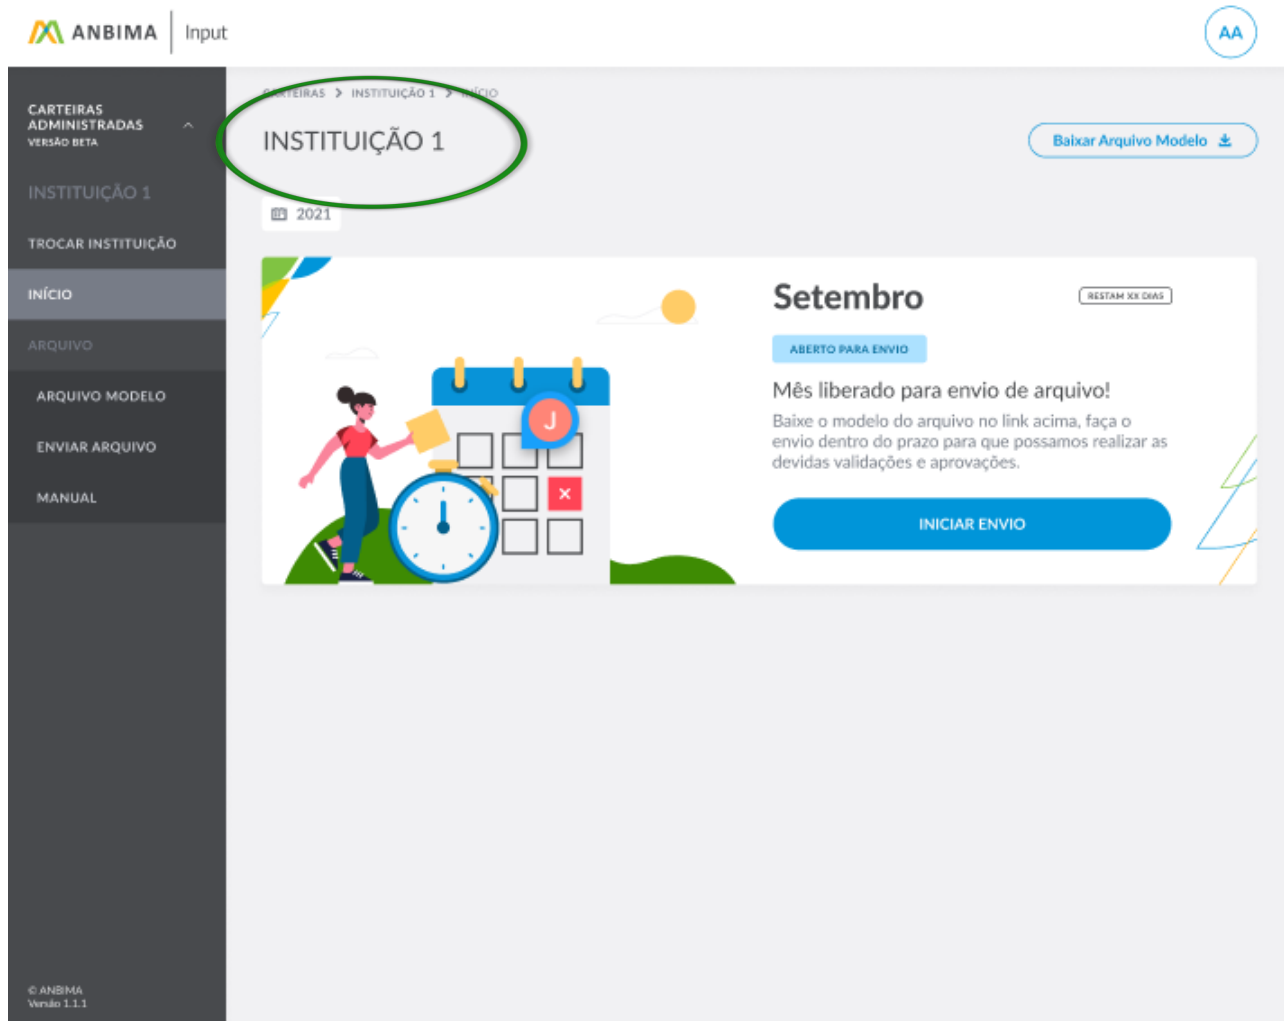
ANBIMA | Input

AA

CARTEIRAS ADMINISTRADAS
VERSÃO BETA

INSTITUIÇÃO 1

TROCAR INSTITUIÇÃO

INÍCIO

ARQUIVO

ARQUIVO MODELO

ENVIAR ARQUIVO

MANUAL

© ANBIMA
Versão 1.1.1

CARTEIRAS > INSTITUIÇÃO 1 > INÍCIO

INSTITUIÇÃO 1

Baixar Arquivo Modelo

2021

J

Setembro

RESTAM XX DIAS

ABERTO PARA ENVIO

Mês liberado para envio de arquivo!

Baixe o modelo do arquivo no link acima, faça o envio dentro do prazo para que possamos realizar as devidas validações e aprovações.

INICIAR ENVIO